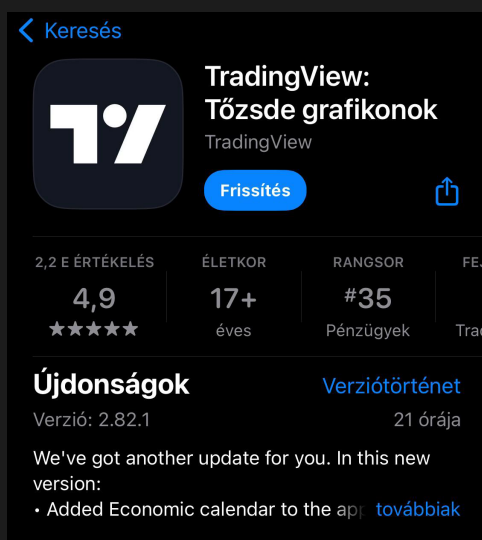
Keresés

TradingView: Tőzsde grafikonok
TradingView

Frissítés

| 2,2 E ÉRTÉKELÉS | ÉLETKOR | RANGSOR | FE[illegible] |
|---|---|---|---|
| 4,9 | 17+ | #35 | |
| ★★★★★ | éves | Pénzügyek | Trad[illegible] |

Újdonságok
Verziótörténet
Verzió: 2.82.1
21 órája

We've got another update for you. In this new version:
• Added Economic calendar to the ap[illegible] továbbiak